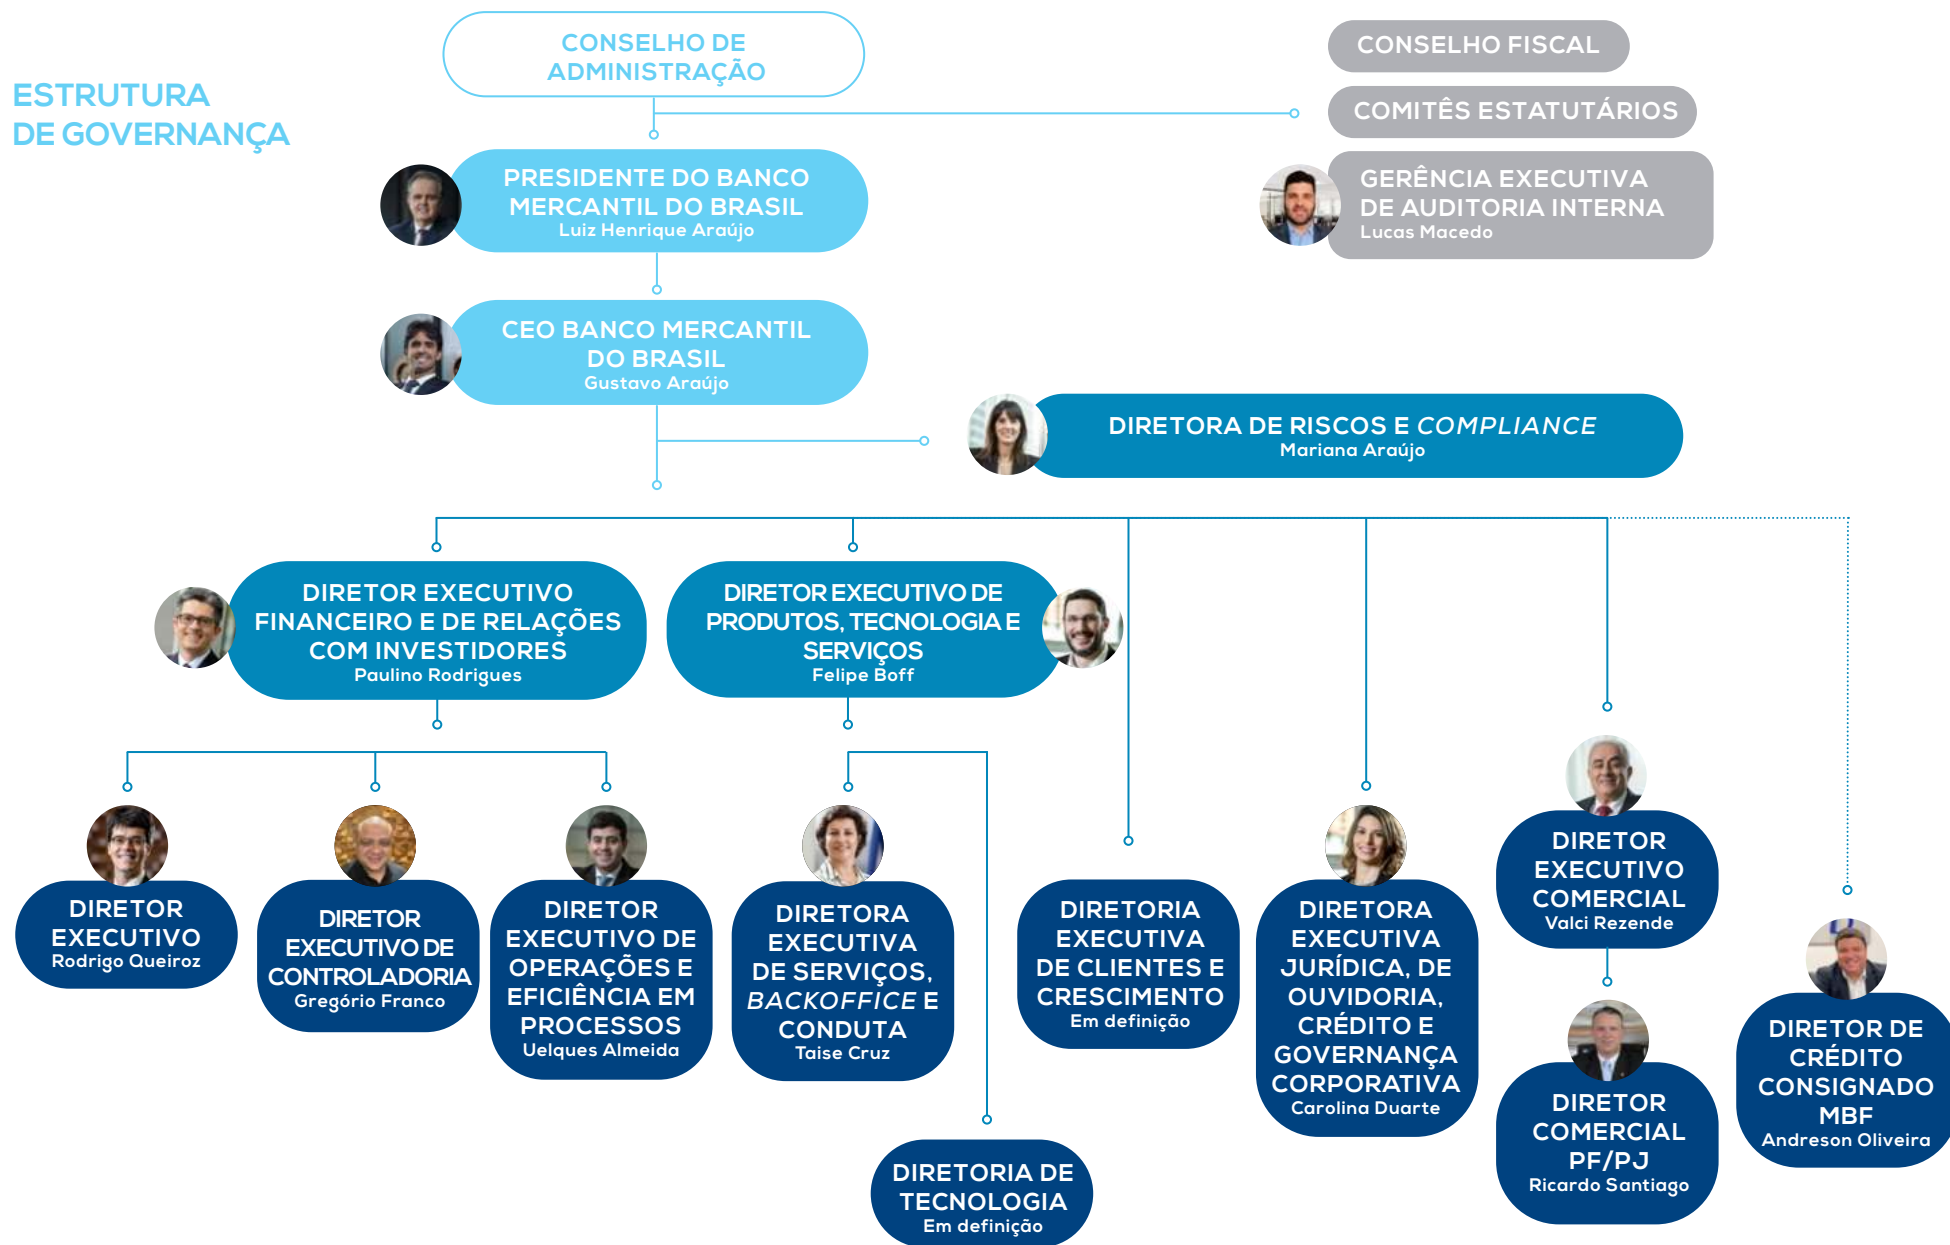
ESTRUTURA DE GOVERNANÇA

CONSELHO DE ADMINISTRAÇÃO

CONSELHO FISCAL

COMITÊS ESTATUTÁRIOS

PRESIDENTE DO BANCO MERCANTIL DO BRASIL
Luiz Henrique Araújo

GERÊNCIA EXECUTIVA DE AUDITORIA INTERNA
Lucas Macedo

CEO BANCO MERCANTIL DO BRASIL
Gustavo Araújo

DIRETORA DE RISCOS E COMPLIANCE
Mariana Araújo

DIRETOR EXECUTIVO FINANCEIRO E DE RELAÇÕES COM INVESTIDORES
Paulino Rodrigues

DIRETOR EXECUTIVO DE PRODUTOS, TECNOLOGIA E SERVIÇOS
Felipe Boff

DIRETOR EXECUTIVO
Rodrigo Queiroz

DIRETOR EXECUTIVO DE CONTROLADORIA
Gregório Franco

DIRETOR EXECUTIVO DE OPERAÇÕES E EFICIÊNCIA EM PROCESSOS
Uelques Almeida

DIRETORA EXECUTIVA DE SERVIÇOS, BACKOFFICE E CONDUTA
Taise Cruz

DIRETORIA EXECUTIVA DE CLIENTES E CRESCIMENTO
Em definição

DIRETORA EXECUTIVA JURÍDICA, DE OUVIDORIA, CRÉDITO E GOVERNANÇA CORPORATIVA
Carolina Duarte

DIRETOR EXECUTIVO COMERCIAL
Valci Rezende

DIRETOR COMERCIAL PF/PJ
Ricardo Santiago

DIRETOR DE CRÉDITO CONSIGNADO MBF
Andreson Oliveira

DIRETORIA DE TECNOLOGIA
Em definição